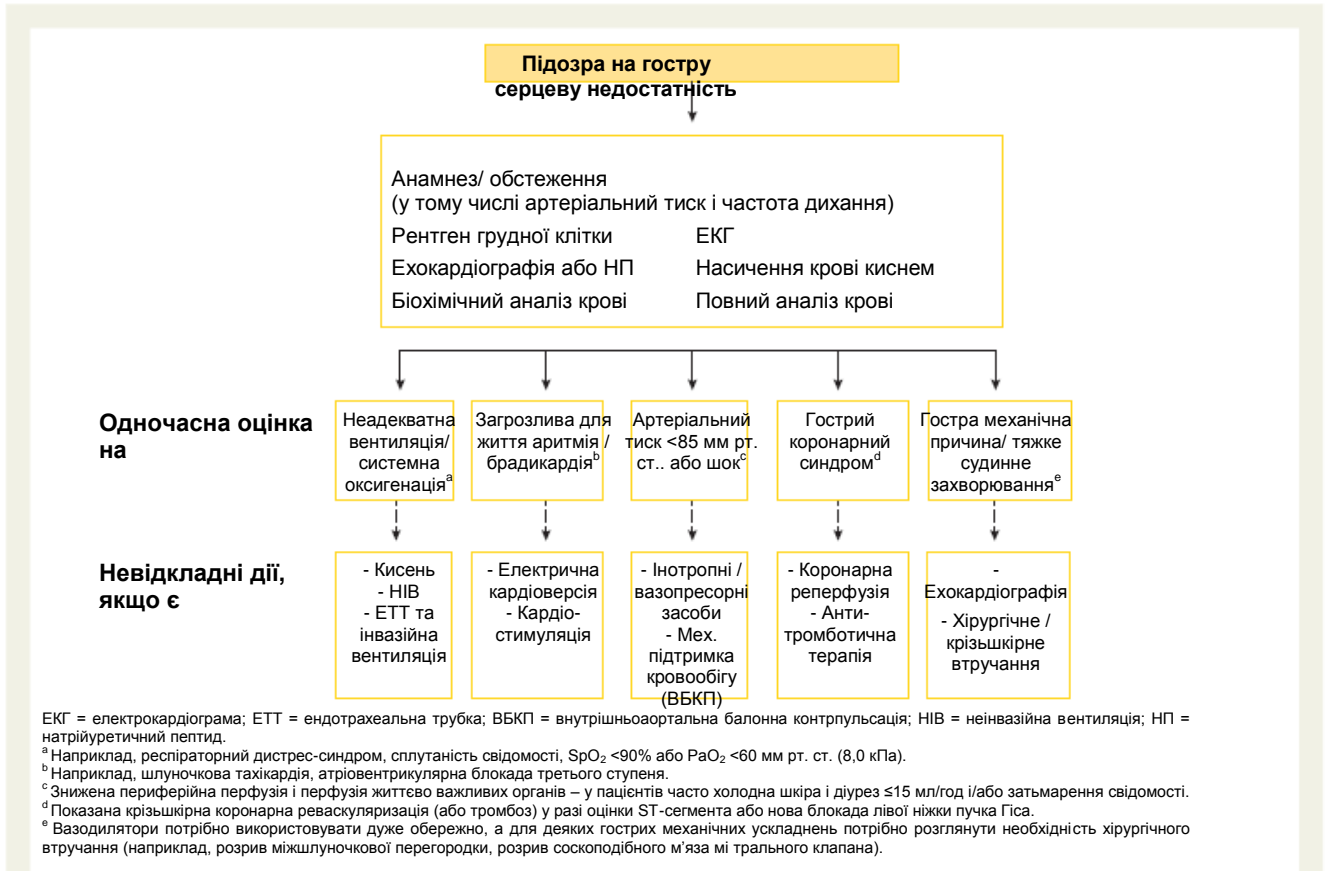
Підозра на гостру серцеву недостатність

Анамнез/ обстеження
(у тому числі артеріальний тиск і частота дихання)
Рентген грудної клітки
ЕКГ
Ехокардіографія або НП
Насичення крові киснем
Біохімічний аналіз крові
Повний аналіз крові

Одночасна оцінка на

Неадекватна вентиляція/ системна оксигенація$^{a}$

Загрозлива для життя аритмія / брадикардія$^{b}$

Артеріальний тиск <85 мм рт. ст.. або шок$^{c}$

Гострий коронарний синдром$^{d}$

Гостра механічна причина/ тяжке судинне захворювання$^{e}$

Невідкладні дії, якщо є

- Кисень
- НІВ
- ЕТТ та інвазійна вентиляція

- Електрична кардіоверсія
- Кардіостимуляція

- Інотропні / вазопресорні засоби
- Мех. підтримка кровообігу (ВБКП)

- Коронарна реперфузія
- Антитромботична терапія

- Ехокардіографія
- Хірургічне / крізьшкірне втручання

ЕКГ = електрокардіограма; ЕТТ = ендотрахеальна трубка; ВБКП = внутрішньоаортальна балонна контрпульсація; НІВ = неінвазійна вентиляція; НП = натрійуретичний пептид.
$^{a}$ Наприклад, респіраторний дистрес-синдром, сплутаність свідомості, $SpO_2$ <90% або $PaO_2$ <60 мм рт. ст. (8,0 кПа).
$^{b}$ Наприклад, шлуночкова тахікардія, атріовентрикулярна блокада третього ступеня.
$^{c}$ Знижена периферійна перфузія і перфузія життєво важливих органів – у пацієнтів часто холодна шкіра і діурез ≤15 мл/год і/або затьмарення свідомості.
$^{d}$ Показана крізьшкірна коронарна реваскуляризація (або тромбоз) у разі оцінки ST-сегмента або нова блокада лівої ніжки пучка Гіса.
$^{e}$ Вазодилятори потрібно використовувати дуже обережно, а для деяких гострих механічних ускладнень потрібно розглянути необхідність хірургічного втручання (наприклад, розрив міжшлуночкової перегородки, розрив соскоподібного м'яза мі трального клапана).